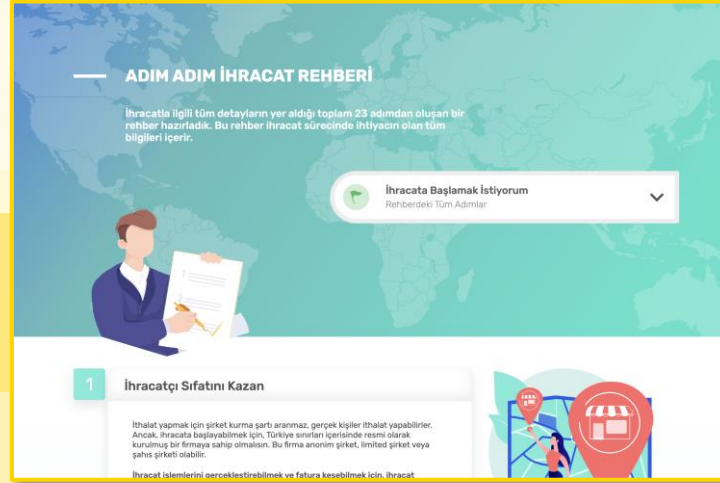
ADIM ADIM İHRACAT REHBERİ

İhracatla ilgili tüm detayların yer aldığı toplam 23 adımdan oluşan bir rehber hazırladık. Bu rehber ihracat sürecinde ihtiyacın olan tüm bilgileri içerir.

İhracata Başlamak İstiyorum
Rehberdeki Tüm Adımlar

1

İhracatçı Sıfatını Kazan

İthalat yapmak için şirket kurma şartı aranmaz, gerçek kişiler ithalat yapabilirler. Ancak, ihracata başlayabilmek için, Türkiye sınırları içerisinde resmi olarak kurulmuş bir firmaya sahip olmalısın. Bu firma anonim şirket, limited şirket veya şahıs şirketi olabilir.

İhracat işlemlerini gerçekleştirebilmek ve fatura kesebilmek için, ihracat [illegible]